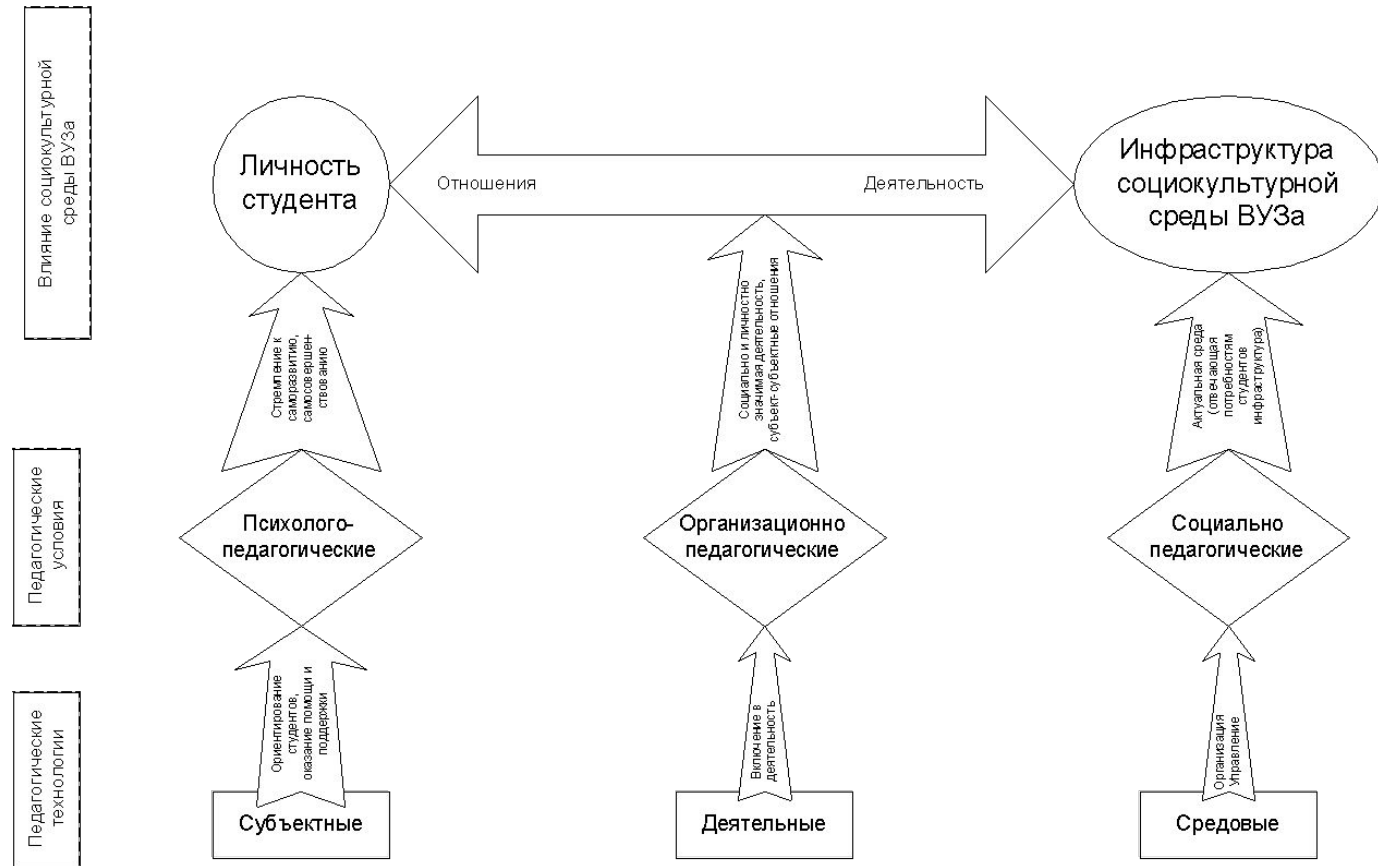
Влияние социокультурной среды ВУЗа

Личность студента

Отношения

Деятельность

Инфраструктура социокультурной среды ВУЗа

Стремление к саморазвитию, самосовершенствованию

Социально и личностно значимая деятельность, субъект-субъектные отношения

Актуальная среда (отвечающая потребностям студентов инфраструктура)

Педагогические условия

Психолого-педагогические

Организационно педагогические

Социально педагогические

Педагогические технологии

Ориентирование студентов, оказание помощи и поддержки

Включение в деятельность

Организация Управление

Субъектные

Деятельные

Средовые